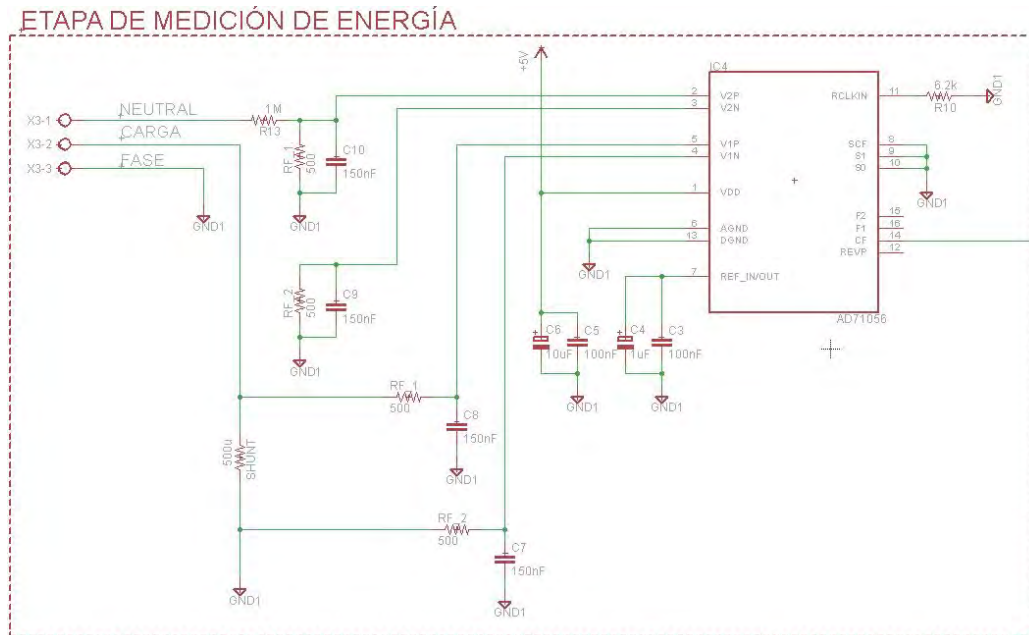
ETAPA DE MEDICIÓN DE ENERGÍA

X3-1 NEUTRAL
X3-2 CARGA
X3-3 FASE
GND1
1M
R13
RF_1
500
C10
150nF
GND1
+5V
RF_2
500
C9
150nF
GND1
RF_1
500
C8
150nF
GND1
500u
SHUNT
GND1
RF_2
500
C7
150nF
GND1
C6
10uF
C5
100nF
GND1
C4
1uF
C3
100nF
GND1
IC4
2 V2P
3 V2N
5 V1P
4 V1N
1 VDD
6 AGND
13 DGND
7 REF_IN/OUT
RCLKIN 11
SCF 8
S1 9
S0 10
F2 15
F1 16
CF 14
REVP 12
AD71056
6.2k
R10
GND1
GND1
GND1